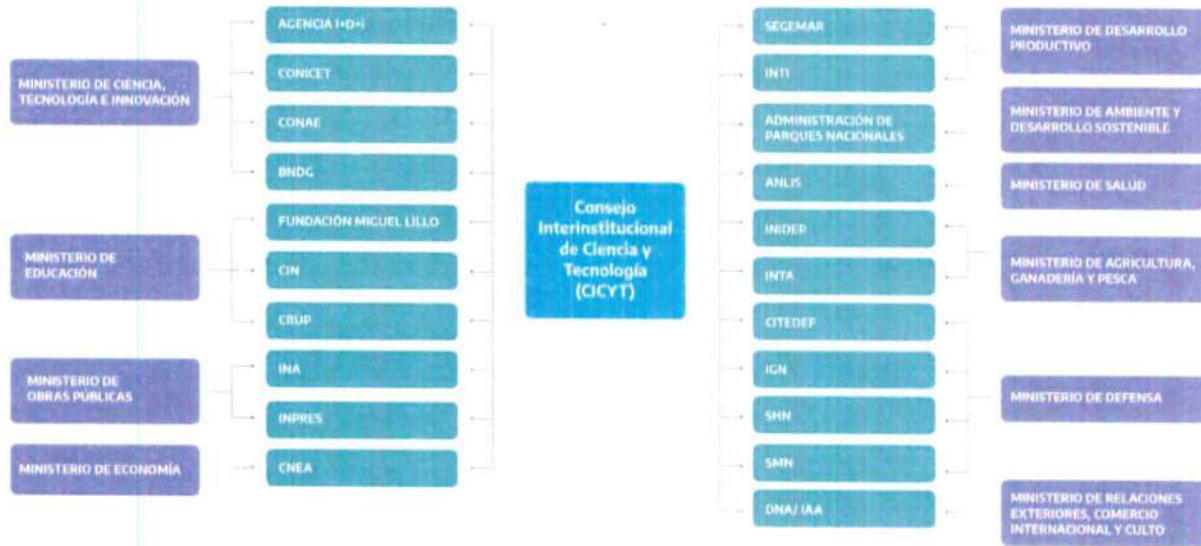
MINISTERIO DE CIENCIA, TECNOLOGÍA E INNOVACIÓN

AGENCIA I+D+i

CONICET

CONAE

BNDG

MINISTERIO DE EDUCACIÓN

FUNDACIÓN MIGUEL LILLO

CIN

CRUP

MINISTERIO DE OBRAS PÚBLICAS

INA

INPRES

MINISTERIO DE ECONOMÍA

CNEA

Consejo Interinstitucional de Ciencia y Tecnología (CICYT)

SEGEMAR

INTI

ADMINISTRACIÓN DE PARQUES NACIONALES

ANLIS

INIDEP

INTA

CITEDEF

IGN

SHN

SMN

DNA/ IAA

MINISTERIO DE DESARROLLO PRODUCTIVO

MINISTERIO DE AMBIENTE Y DESARROLLO SOSTENIBLE

MINISTERIO DE SALUD

MINISTERIO DE AGRICULTURA, GANADERÍA Y PESCA

MINISTERIO DE DEFENSA

MINISTERIO DE RELACIONES EXTERIORES, COMERCIO INTERNACIONAL Y CULTO